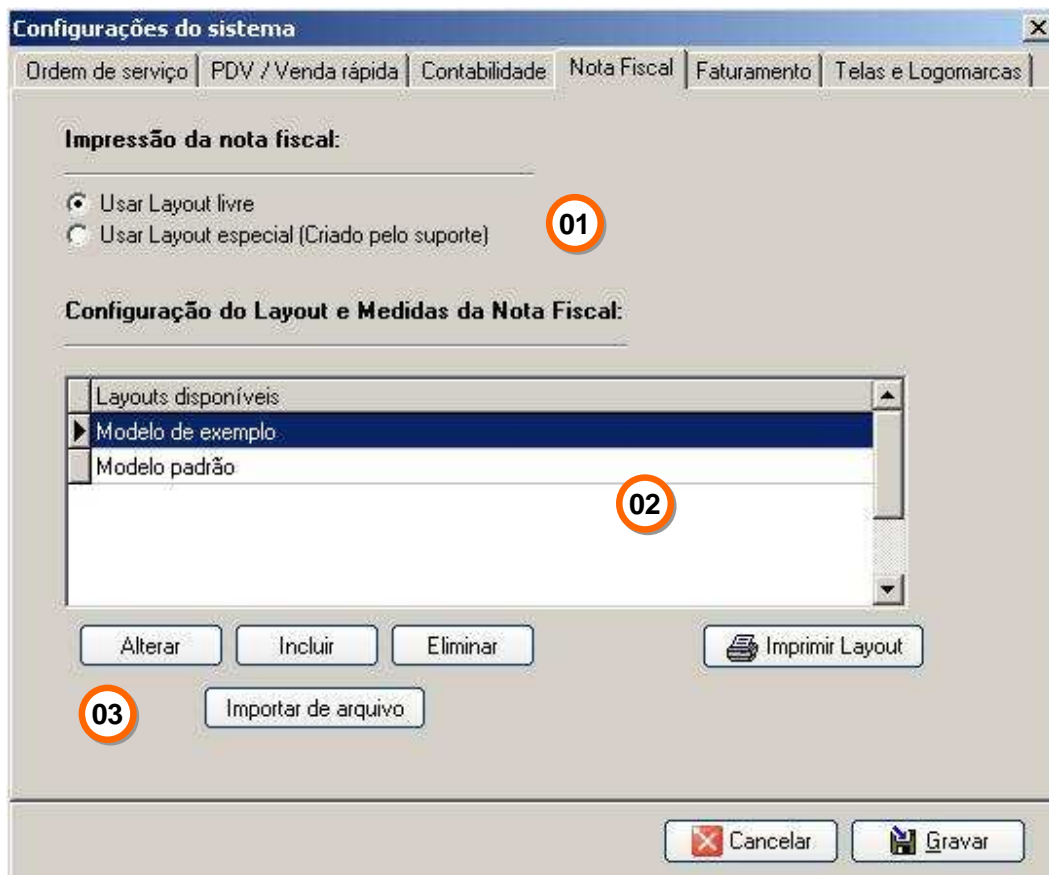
Configurações do sistema
X

Ordem de serviço | PDV / Venda rápida | Contabilidade | Nota Fiscal | Faturamento | Telas e Logomarcas

Impressão da nota fiscal:

Usar Layout livre
Usar Layout especial (Criado pelo suporte)

01

Configuração do Layout e Medidas da Nota Fiscal:

| Layouts disponíveis |
|---|
| Modelo de exemplo |
| Modelo padrão |

02

Alterar
Incluir
Eliminar
Imprimir Layout

03

Importar de arquivo

Cancelar
Gravar